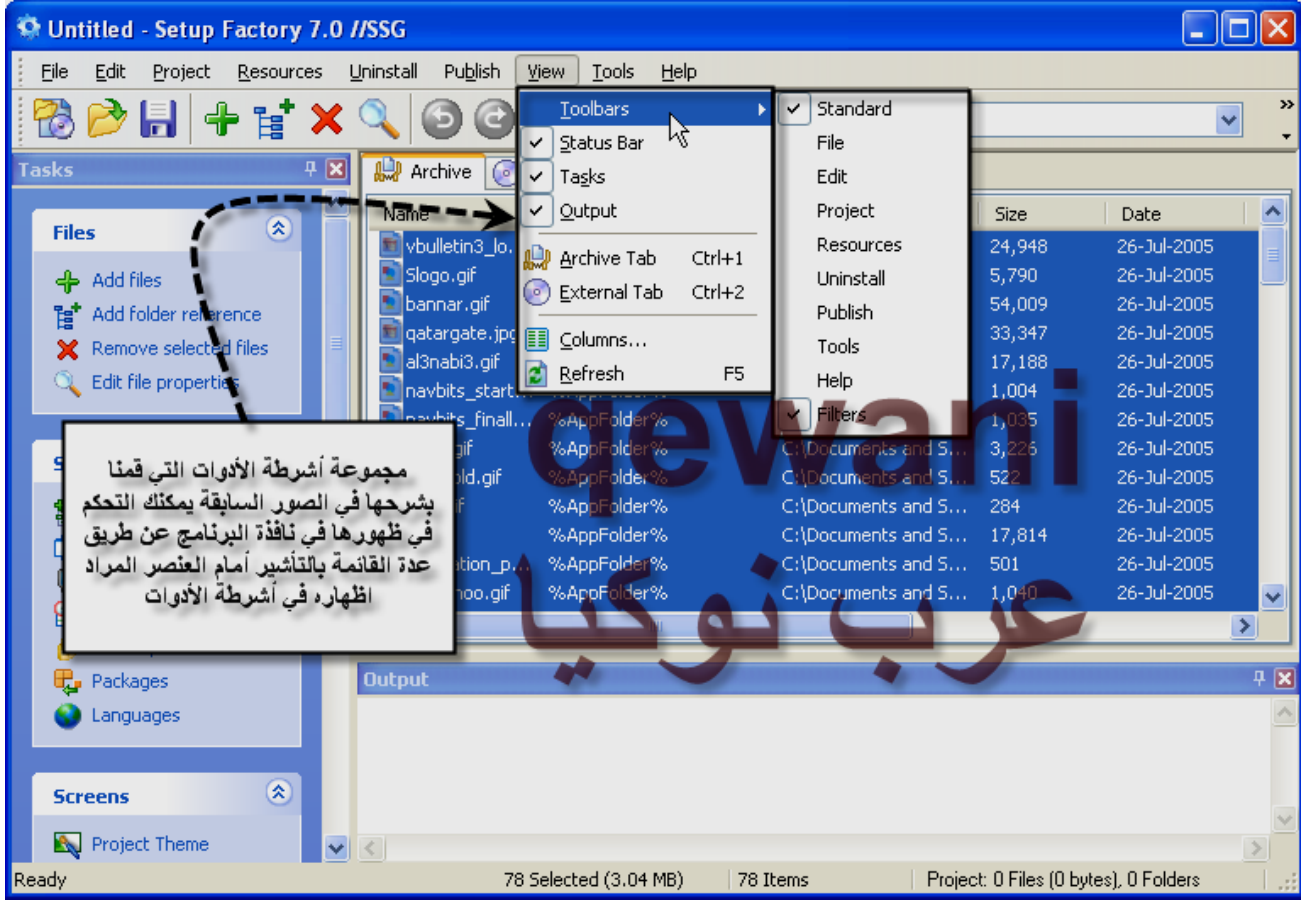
Untitled - Setup Factory 7.0 //SSG

File Edit Project Resources Uninstall Publish View Tools Help

Tasks

Files
Add files
Add folder reference
Remove selected files
Edit file properties

Packages
Languages

Screens
Project Theme

Archive

Name

Toolbars
Status Bar
Tasks
Output
Archive Tab Ctrl+1
External Tab Ctrl+2
Columns...
Refresh F5

Standard
File
Edit
Project
Resources
Uninstall
Publish
Tools
Help
Filters

| Name | | | Size | Date |
|---|---|---|---|---|
| vbulletin3_lo... | | | 24,948 | 26-Jul-2005 |
| Slogo.gif | | | 5,790 | 26-Jul-2005 |
| bannar.gif | | | 54,009 | 26-Jul-2005 |
| qatargate.jpg | | | 33,347 | 26-Jul-2005 |
| al3nabi3.gif | | | 17,188 | 26-Jul-2005 |
| navbits_start... | | | 1,004 | 26-Jul-2005 |
| navbits_finall... | %AppFolder% | | 1,035 | 26-Jul-2005 |
| ...gif | %AppFolder% | C:\Documents and S... | 3,226 | 26-Jul-2005 |
| ...old.gif | %AppFolder% | C:\Documents and S... | 522 | 26-Jul-2005 |
| ...f | %AppFolder% | C:\Documents and S... | 284 | 26-Jul-2005 |
| | %AppFolder% | C:\Documents and S... | 17,814 | 26-Jul-2005 |
| ...ation_p... | %AppFolder% | C:\Documents and S... | 501 | 26-Jul-2005 |
| ...hoo.gif | %AppFolder% | C:\Documents and S... | 1,040 | 26-Jul-2005 |

مجموعة أشرطة الأدوات التي قمنا بشرحها في الصور السابقة يمكنك التحكم في ظهورها في نافذة البرنامج عن طريق عدة القائمة بالتأشير أمام العنصر المراد اظهاره في أشرطة الأدوات

qevani
عرب نوكيا

Output

Ready 78 Selected (3.04 MB) 78 Items Project: 0 Files (0 bytes), 0 Folders